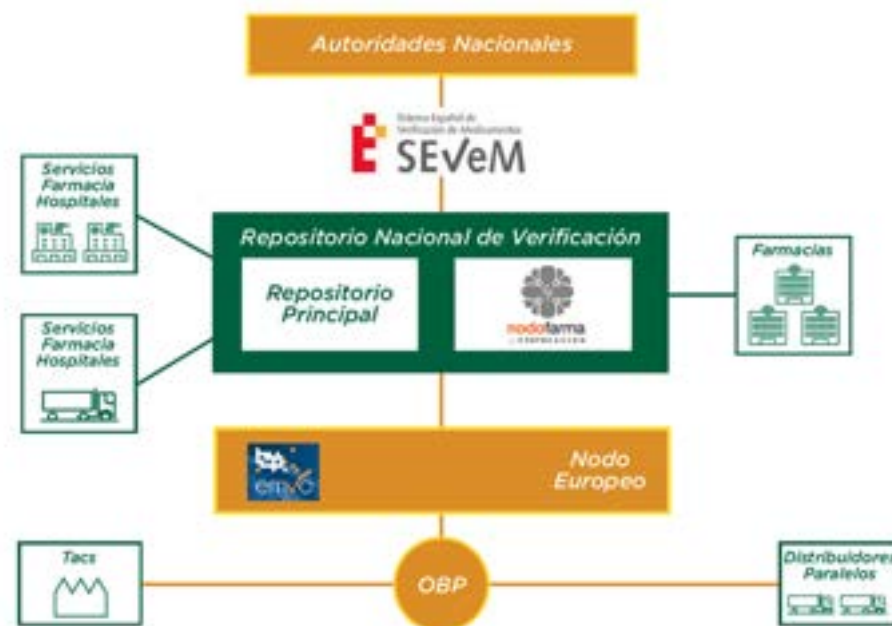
Autoridades Nacionales

Sistema Español de Verificación de Medicamentos
SEVeM

Servicios Farmacia Hospitales

Repositorio Nacional de Verificación

Repositorio Principal

nodofarma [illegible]

Farmacias

Servicios Farmacia Hospitales

Nodo Europeo

emvo

Tacs

OBP

Distribuidores Paralelos